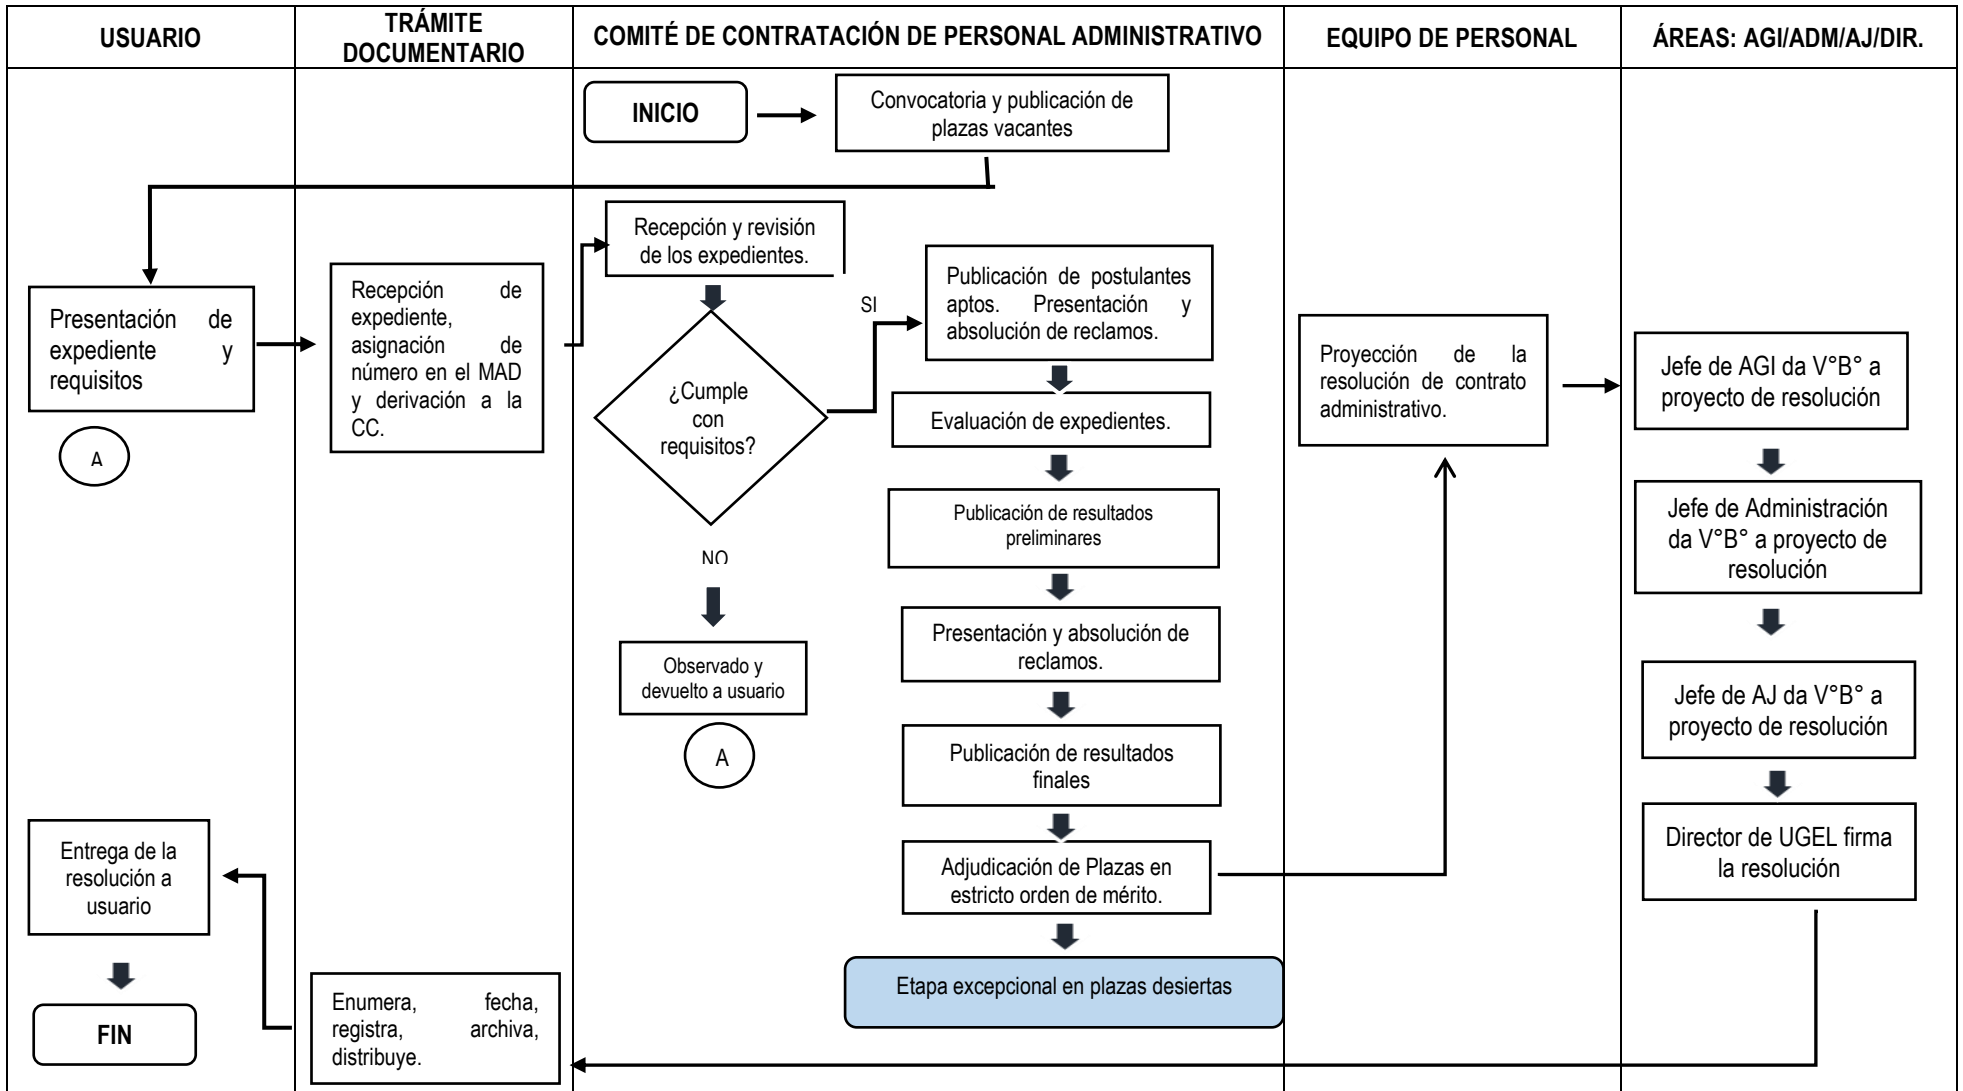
| USUARIO | TRÁMITE DOCUMENTARIO | COMITÉ DE CONTRATACIÓN DE PERSONAL ADMINISTRATIVO | EQUIPO DE PERSONAL | ÁREAS: AGI/ADM/AJ/DIR. |
|---|---|---|---|---|

INICIO

Convocatoria y publicación de plazas vacantes

Presentación de expediente y requisitos

A

Recepción de expediente, asignación de número en el MAD y derivación a la CC.

Recepción y revisión de los expedientes.

¿Cumple con requisitos?

SI

NO

Observado y devuelto a usuario

A

Publicación de postulantes aptos. Presentación y absolución de reclamos.

Evaluación de expedientes.

Publicación de resultados preliminares

Presentación y absolución de reclamos.

Publicación de resultados finales

Adjudicación de Plazas en estricto orden de mérito.

Etapa excepcional en plazas desiertas

Proyección de la resolución de contrato administrativo.

Jefe de AGI da V°B° a proyecto de resolución

Jefe de Administración da V°B° a proyecto de resolución

Jefe de AJ da V°B° a proyecto de resolución

Director de UGEL firma la resolución

Enumera, fecha, registra, archiva, distribuye.

Entrega de la resolución a usuario

FIN